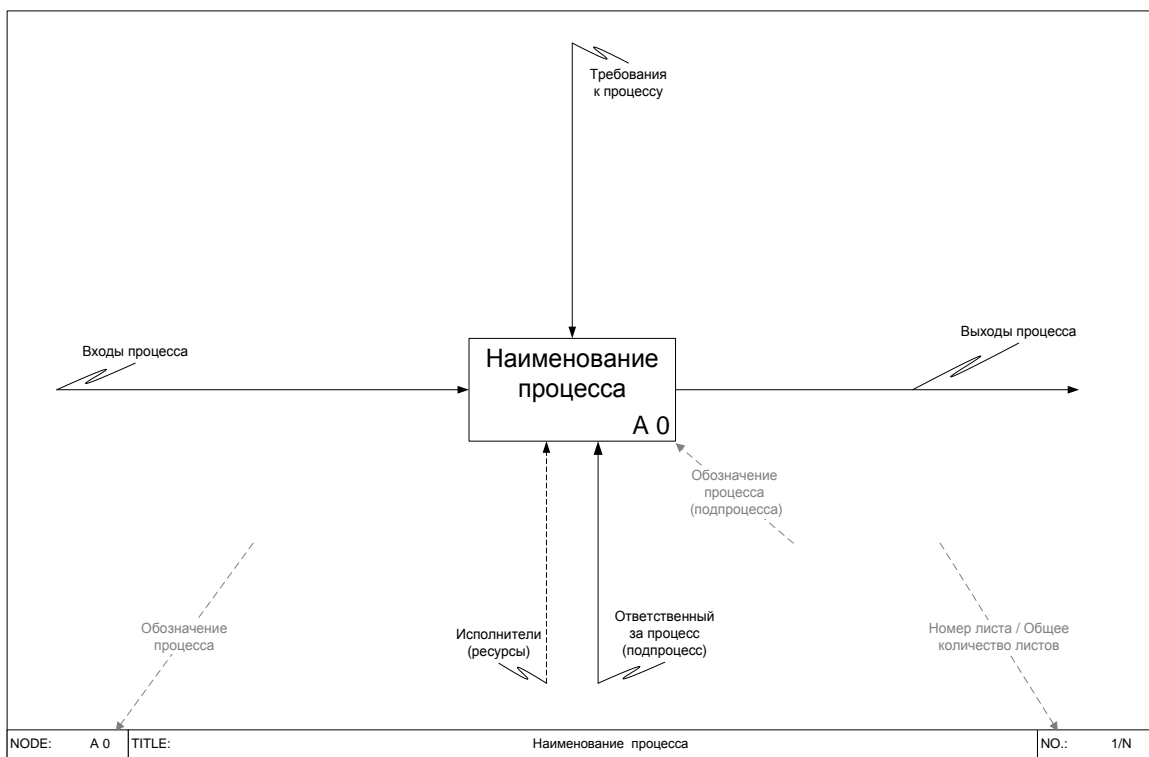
Требования к процессу

Входы процесса

Наименование процесса

A 0

Выходы процесса

Обозначение процесса (подпроцесса)

Обозначение процесса

Исполнители (ресурсы)

Ответственный за процесс (подпроцесс)

Номер листа / Общее количество листов

| NODE: A 0 | TITLE: Наименование процесса | NO.: 1/N |
|---|---|---|